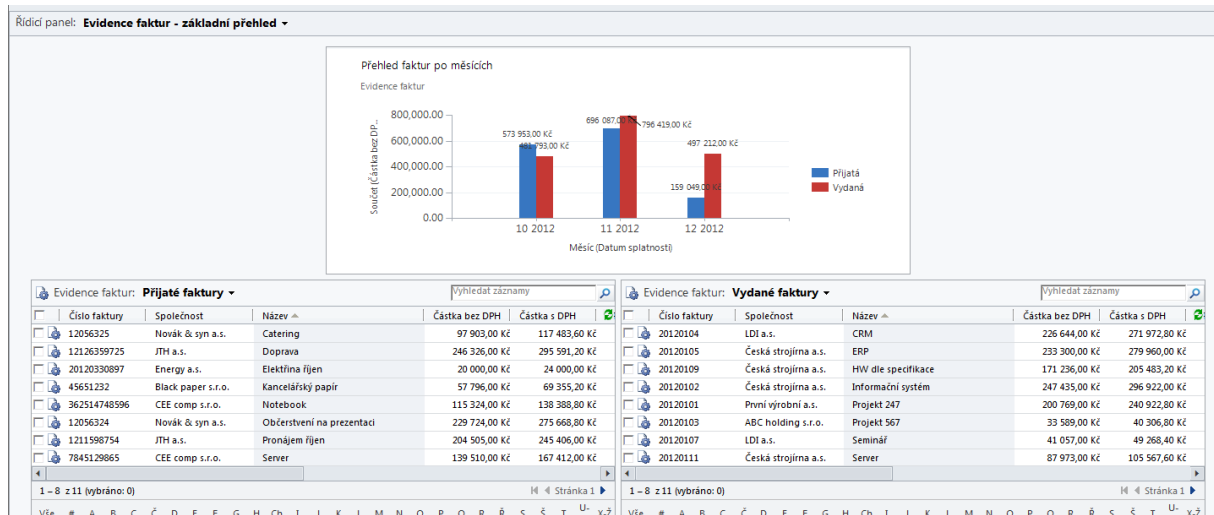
Řídicí panel: Evidence faktur - základní přehled

Přehled faktur po měsících
Evidence faktur

Součet (Částka bez DP...

800,000.00
600,000.00
400,000.00
200,000.00
0.00

573 953,00 Kč
481 793,00 Kč
696 087,00 Kč
796 419,00 Kč
497 212,00 Kč
159 049,00 Kč

10 2012
11 2012
12 2012
Měsíc (Datum splatnosti)

Přijatá
Vydaná

Evidence faktur: Přijaté faktury
Vyhledat záznamy

| Číslo faktury | Společnost | Název | Částka bez DPH | Částka s DPH |
|---|---|---|---|---|
| 12056325 | Novák & syn a.s. | Catering | 97 903,00 Kč | 117 483,60 Kč |
| 12126359725 | JTH a.s. | Doprava | 246 326,00 Kč | 295 591,20 Kč |
| 20120330897 | Energy a.s. | Elektřina říjen | 20 000,00 Kč | 24 000,00 Kč |
| 45651232 | Black paper s.r.o. | Kancelářský papír | 57 796,00 Kč | 69 355,20 Kč |
| 362514748596 | CEE comp s.r.o. | Notebook | 115 324,00 Kč | 138 388,80 Kč |
| 12056324 | Novák & syn a.s. | Občerstvení na prezentaci | 229 724,00 Kč | 275 668,80 Kč |
| 1211598754 | JTH a.s. | Pronájem říjen | 204 505,00 Kč | 245 406,00 Kč |
| 7845129865 | CEE comp s.r.o. | Server | 139 510,00 Kč | 167 412,00 Kč |

1 – 8 z 11 (vybráno: 0)
Stránka 1
Vše # A B C Č D E F G H Ch I J K L M N O P Q R Ř S Š T U- V-Ž

Evidence faktur: Vydané faktury
Vyhledat záznamy

| Číslo faktury | Společnost | Název | Částka bez DPH | Částka s DPH |
|---|---|---|---|---|
| 20120104 | LDI a.s. | CRM | 226 644,00 Kč | 271 972,80 Kč |
| 20120105 | Česká strojírna a.s. | ERP | 233 300,00 Kč | 279 960,00 Kč |
| 20120109 | Česká strojírna a.s. | HW dle specifikace | 171 236,00 Kč | 205 483,20 Kč |
| 20120102 | Česká strojírna a.s. | Informační systém | 247 435,00 Kč | 296 922,00 Kč |
| 20120101 | První výrobní a.s. | Projekt 247 | 200 769,00 Kč | 240 922,80 Kč |
| 20120103 | ABC holding s.r.o. | Projekt 567 | 33 589,00 Kč | 40 306,80 Kč |
| 20120107 | LDI a.s. | Seminář | 41 057,00 Kč | 49 268,40 Kč |
| 20120111 | Česká strojírna a.s. | Server | 87 973,00 Kč | 105 567,60 Kč |

1 – 8 z 11 (vybráno: 0)
Stránka 1
Vše # A B C Č D E F G H Ch I J K L M N O P Q R Ř S Š T U- V-Ž